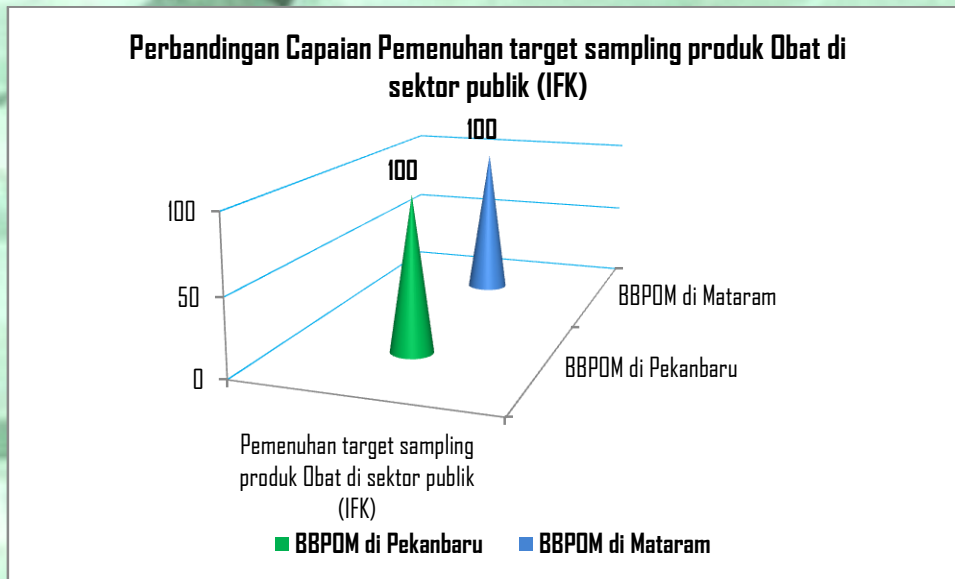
Perbandingan Capaian Pemenuhan target sampling produk Obat di sektor publik (IFK)

100
100
100
50
0

BBPOM di Mataram
BBPOM di Pekanbaru

Pemenuhan target sampling produk Obat di sektor publik (IFK)

BBPOM di Pekanbaru
BBPOM di Mataram